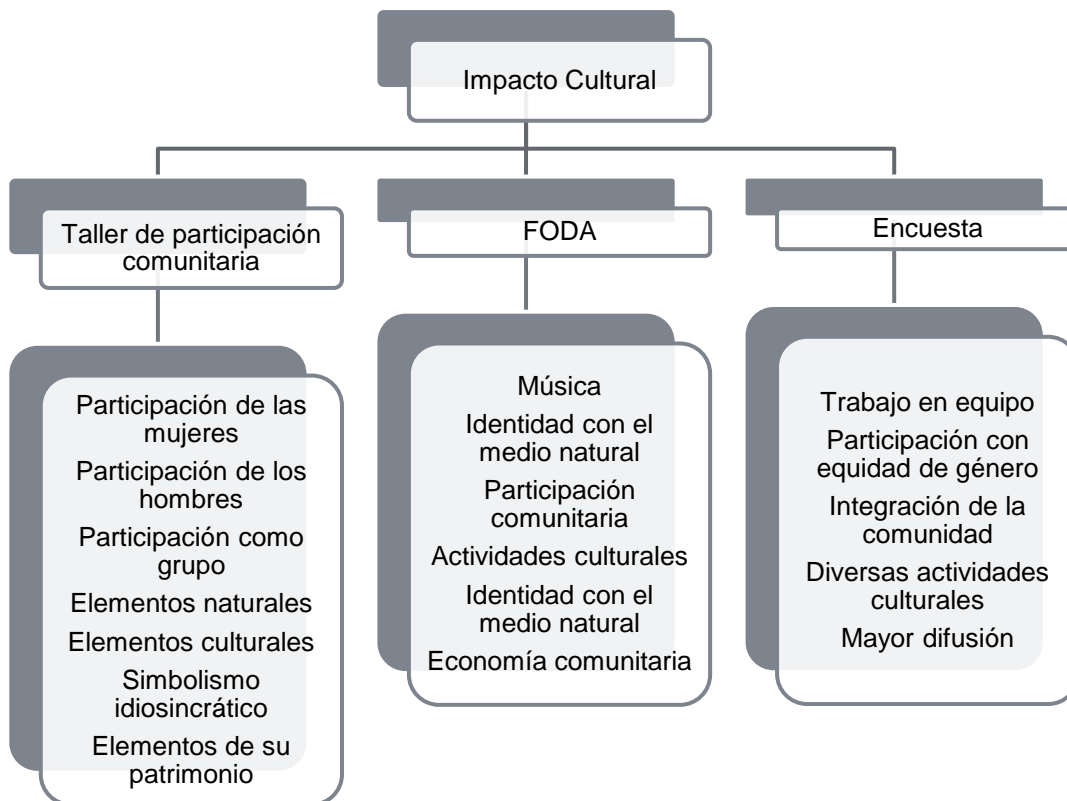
Impacto Cultural

Taller de participación comunitaria

FODA

Encuesta

Participación de las mujeres
Participación de los hombres
Participación como grupo
Elementos naturales
Elementos culturales
Simbolismo idiosincrático
Elementos de su patrimonio

Música
Identidad con el medio natural
Participación comunitaria
Actividades culturales
Identidad con el medio natural
Economía comunitaria

Trabajo en equipo
Participación con equidad de género
Integración de la comunidad
Diversas actividades culturales
Mayor difusión